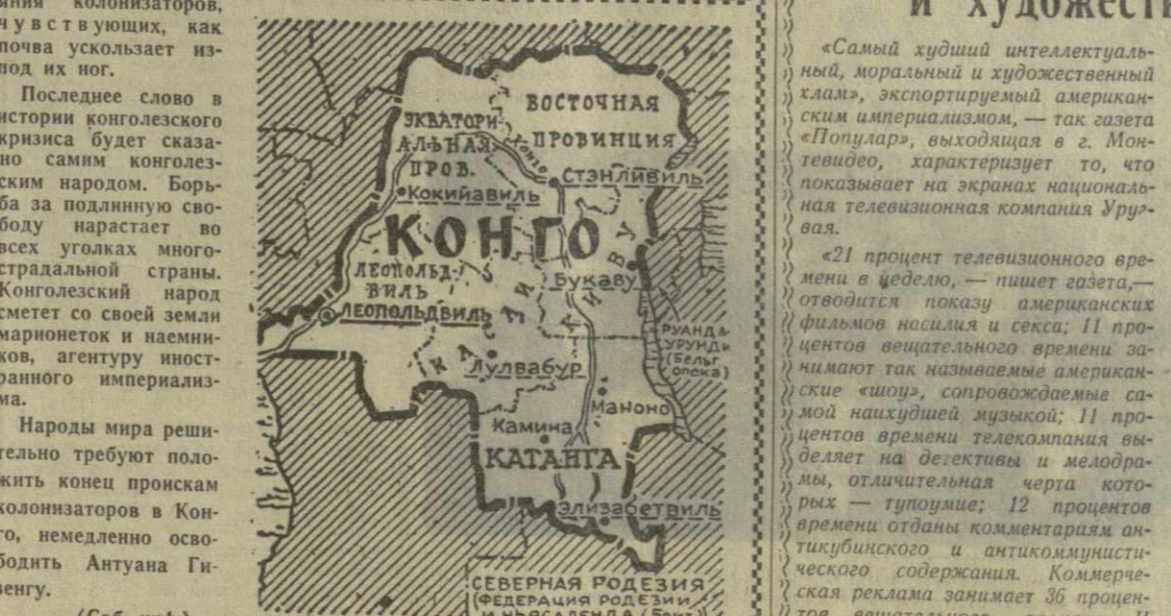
ания колонизаторов, чувствующих, как почва ускользает из-под их ног.

Последнее слово в истории конголезского кризиса будет сказано самим конголезским народом. Борьба за подлинную свободу нарастает во всех уголках многострадальной страны. Конголезский народ сметет со своей земли марионеток и наемников, агентуру иностранного империализма.

Народы мира решительно требуют положить конец проискам колонизаторов в Конго, немедленно освободить Антуана Гизенгу.

ЭКВАТОРИАЛЬНАЯ ПРОВ.
ВОСТОЧНАЯ ПРОВИНЦИЯ
Кокийавиль
Стэнливиль
КОНГО
ЛЕОПОЛЬДВИЛЬ
Леопольдвиль
Букаву
КАСАИ
КИВУ
РУАНДА-УРУНДИ (Бельг. опека)
Лулвабур
Маноно
Камина
КАТАНГА
Элизабетвиль
СЕВЕРНАЯ РОДЕЗИЯ (ФЕДЕРАЦИЯ РОДЕЗИИ И НЬЯСАЛЕНДА (Брит.

и художест

«Самый худший интеллектуальный, моральный и художественный хлам», экспортируемый американским империализмом, — так газета «Популар», выходящая в г. Монтевидео, характеризует то, что показывает на экранах национальная телевизионная компания Уругвая.

«21 процент телевизионного времени в неделю, — пишет газета,— отводится показу американских фильмов насилия и секса; 11 процентов вещательного времени занимают так называемые американские «шоу», сопровождаемые самой наихудшей музыкой; 11 процентов времени телекомпания выделяет на детективы и мелодрамы, отличительная черта которых — тупоумие; 12 процентов времени отданы комментариям антикубинского и антикоммунистического содержания. Коммерческая реклама занимает 36 процен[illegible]